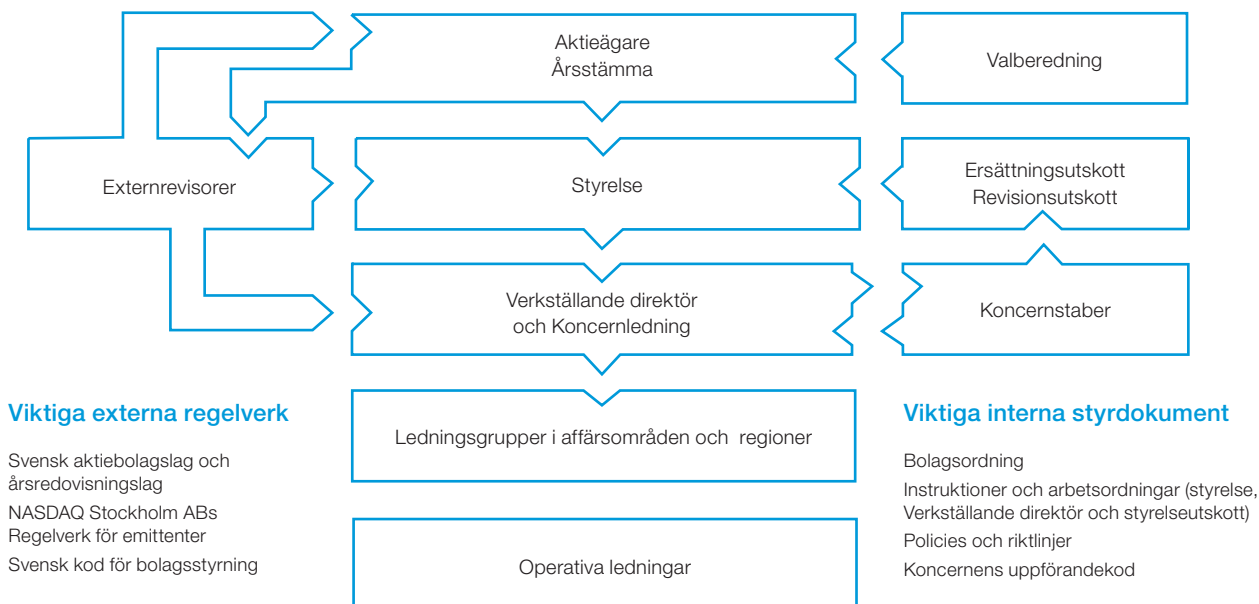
Aktieägare
Årsstämma

Valberedning

Externrevisorer

Styrelse

Ersättningsutskott
Revisionsutskott

Verkställande direktör
och Koncernledning

Koncernstaber

Viktiga externa regelverk

Svensk aktiebolagslag och årsredovisningslag

NASDAQ Stockholm ABs Regelverk för emittenter

Svensk kod för bolagsstyrning

Ledningsgrupper i affärsområden och regioner

Operativa ledningar

Viktiga interna styrdokument

Bolagsordning

Instruktioner och arbetsordningar (styrelse, Verkställande direktör och styrelseutskott)

Policies och riktlinjer

Koncernens uppförandekod